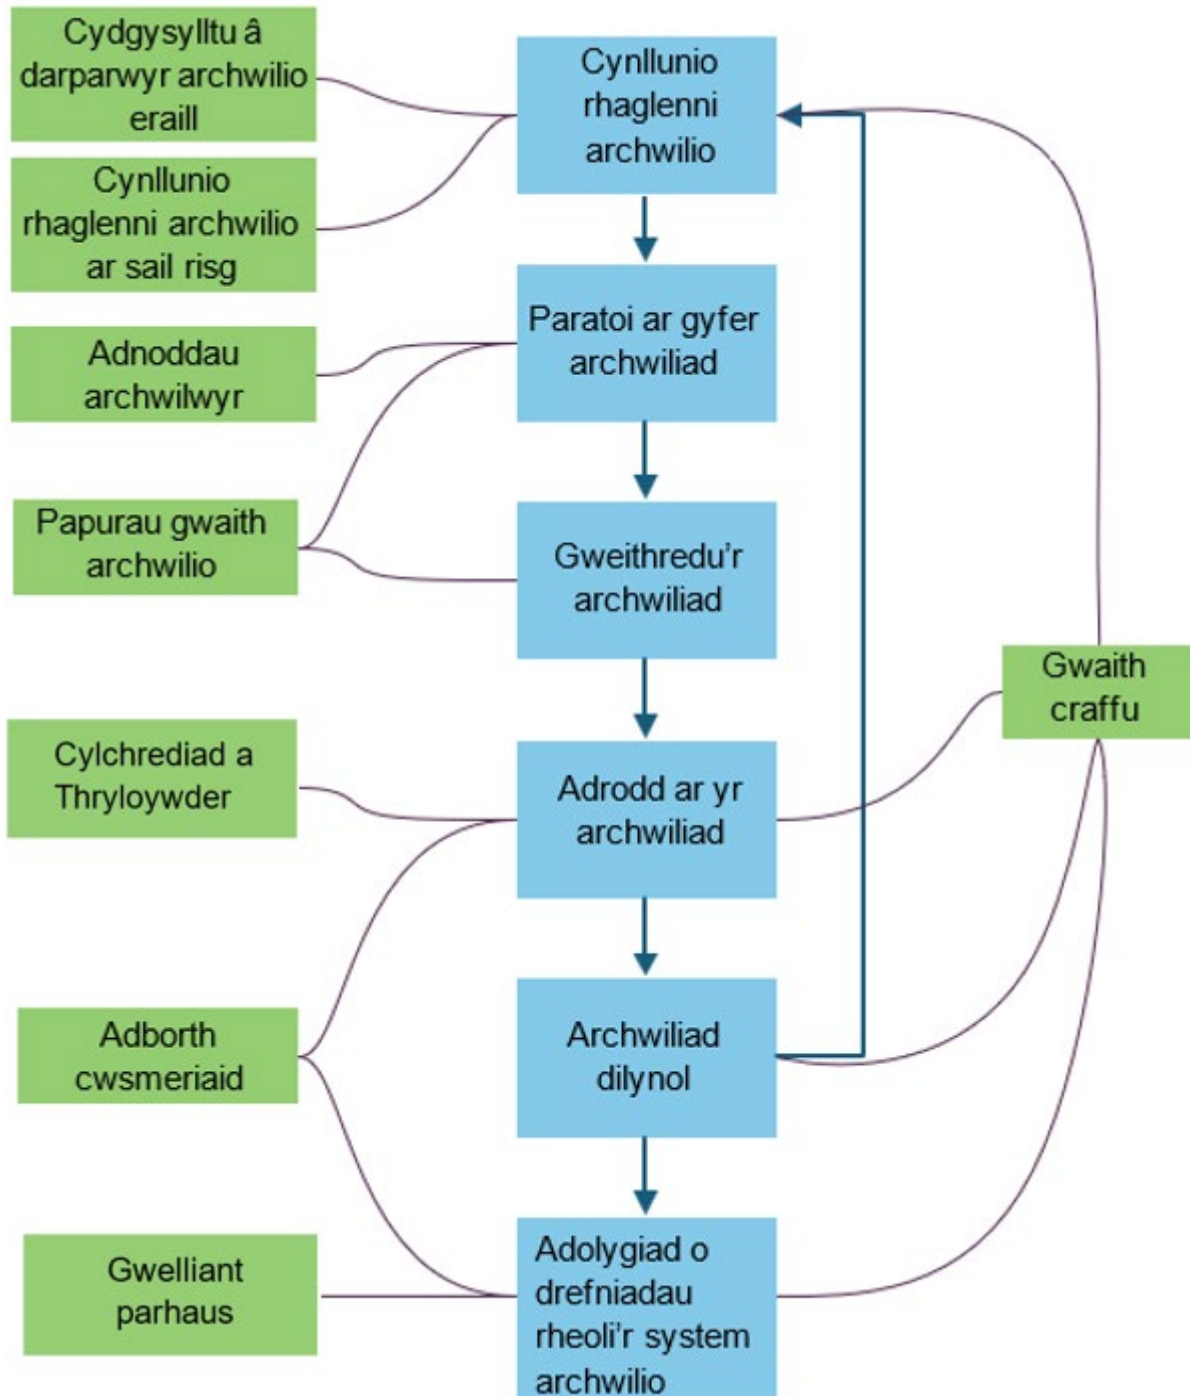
Cydgysylltu â darparwyr archwilio eraill

Cynllunio rhaglenni archwilio ar sail risg

Adnoddau archwilwyr

Papurau gwaith archwilio

Cylchrediad a Thryloywder

Adborth cwsmeriaid

Gwelliant parhaus

Cynllunio rhaglenni archwilio

Paratoi ar gyfer archwiliad

Gweithredu'r archwiliad

Adrodd ar yr archwiliad

Archwiliad dilynol

Adolygiad o drefniadau rheoli'r system archwilio

Gwaith craffu